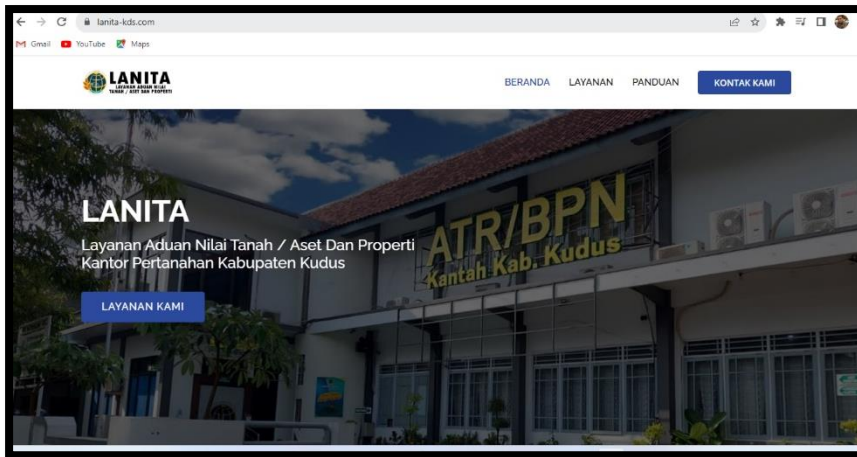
lanita-kds.com

Gmail YouTube Maps

LANITA
LAYANAN ADUAN NILAI TANAH / ASET DAN PROPERTI

BERANDA LAYANAN PANDUAN KONTAK KAMI

ATR/BPN
Kantah Kab. Kudus

LANITA

Layanan Aduan Nilai Tanah / Aset Dan Properti Kantor Pertanahan Kabupaten Kudus

LAYANAN KAMI